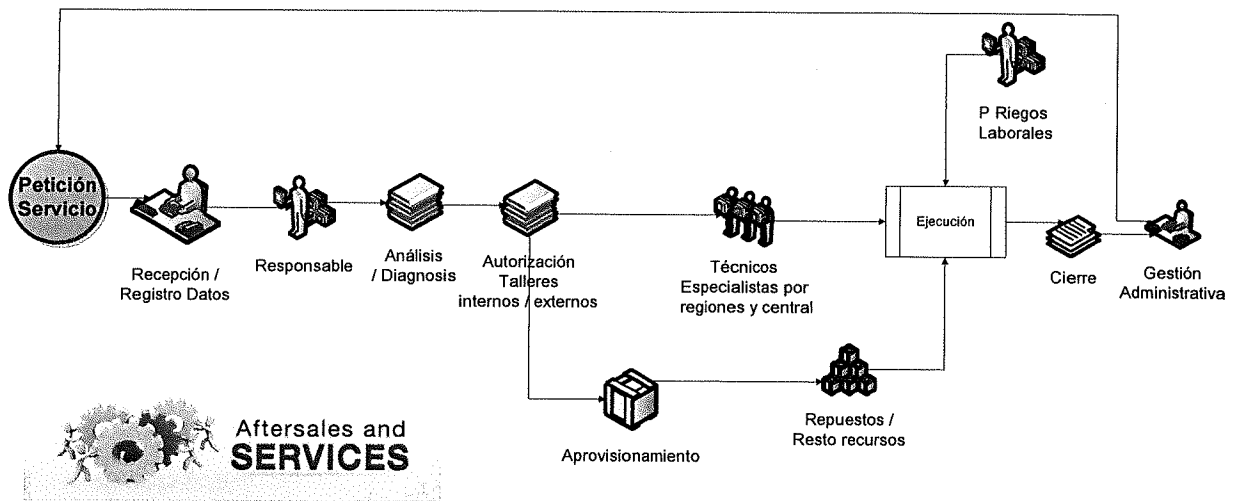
Petición Servicio

Recepción / Registro Datos

Responsable

Análisis / Diagnosis

Autorización Talleres internos / externos

Técnicos Especialistas por regiones y central

P Riegos Laborales

Ejecución

Cierre

Gestión Administrativa

Aprovisionamiento

Repuestos / Resto recursos

Aftersales and SERVICES